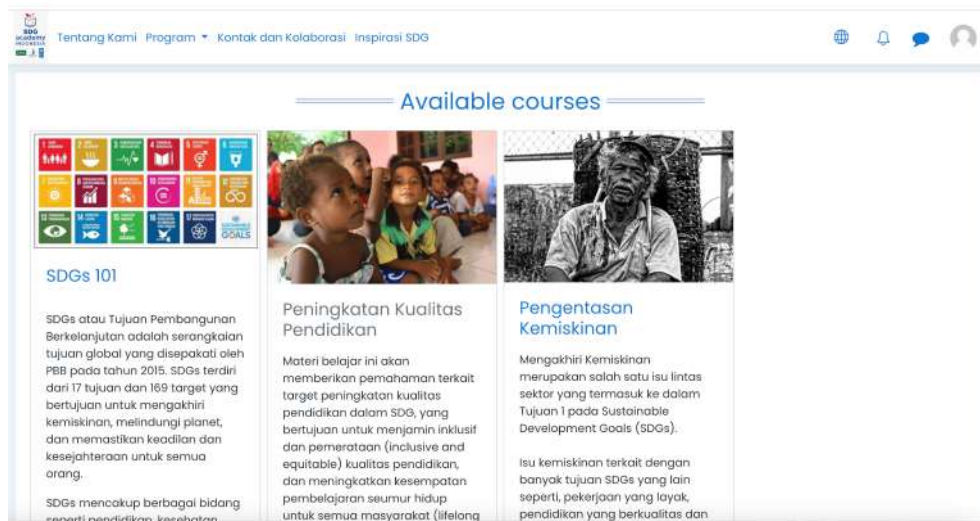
SDG academy INDONESIA

Tentang Kami Program ▾ Kontak dan Kolaborasi Inspirasi SDG

Available courses

SDGs 101

SDGs atau Tujuan Pembangunan Berkelanjutan adalah serangkaian tujuan global yang disepakati oleh PBB pada tahun 2015. SDGs terdiri dari 17 tujuan dan 169 target yang bertujuan untuk mengakhiri kemiskinan, melindungi planet, dan memastikan keadilan dan kesejahteraan untuk semua orang.

SDGs mencakup berbagai bidang seperti pendidikan, kesehatan,

Peningkatan Kualitas Pendidikan

Materi belajar ini akan memberikan pemahaman terkait target peningkatan kualitas pendidikan dalam SDG, yang bertujuan untuk menjamin inklusif dan pemerataan (inclusive and equitable) kualitas pendidikan, dan meningkatkan kesempatan pembelajaran seumur hidup untuk semua masyarakat (lifelong

Pengentasan Kemiskinan

Mengakhiri Kemiskinan merupakan salah satu isu lintas sektor yang termasuk ke dalam Tujuan 1 pada Sustainable Development Goals (SDGs).

Isu kemiskinan terkait dengan banyak tujuan SDGs yang lain seperti, pekerjaan yang layak, pendidikan yang berkualitas dan